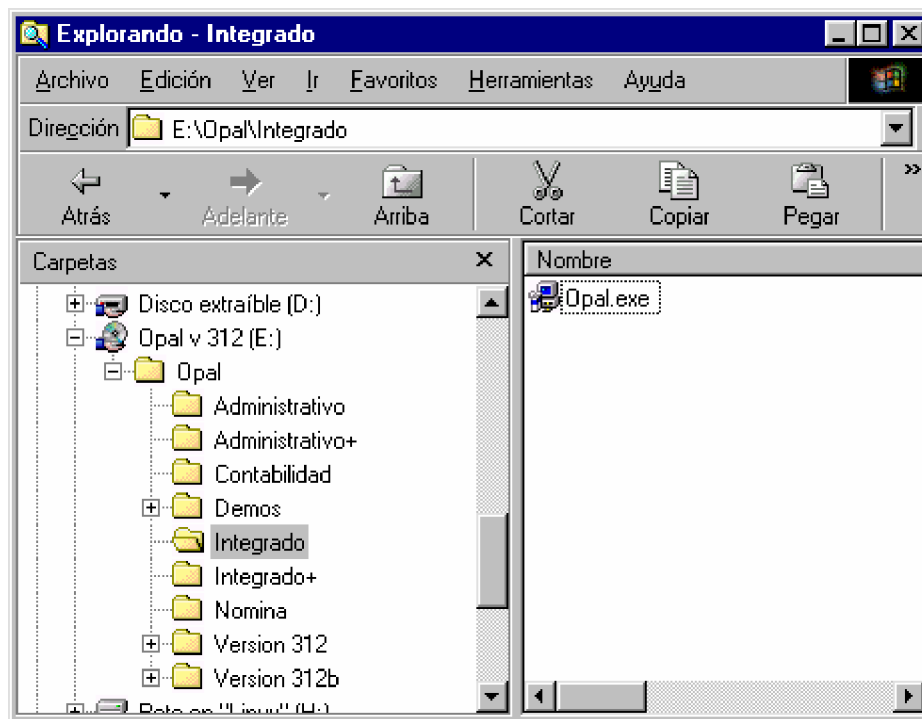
Explorando - Integrado

Archivo Edición Ver Ir Favoritos Herramientas Ayuda

Dirección E:\Opal\Integrado

Atrás Adelante Arriba Cortar Copiar Pegar

Carpetas ×

Disco extraíble (D:)
Opal v 312 (E:)
Opal
Administrativo
Administrativo+
Contabilidad
Demos
Integrado
Integrado+
Nomina
Version 312
Version 312b
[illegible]

Nombre
Opal.exe